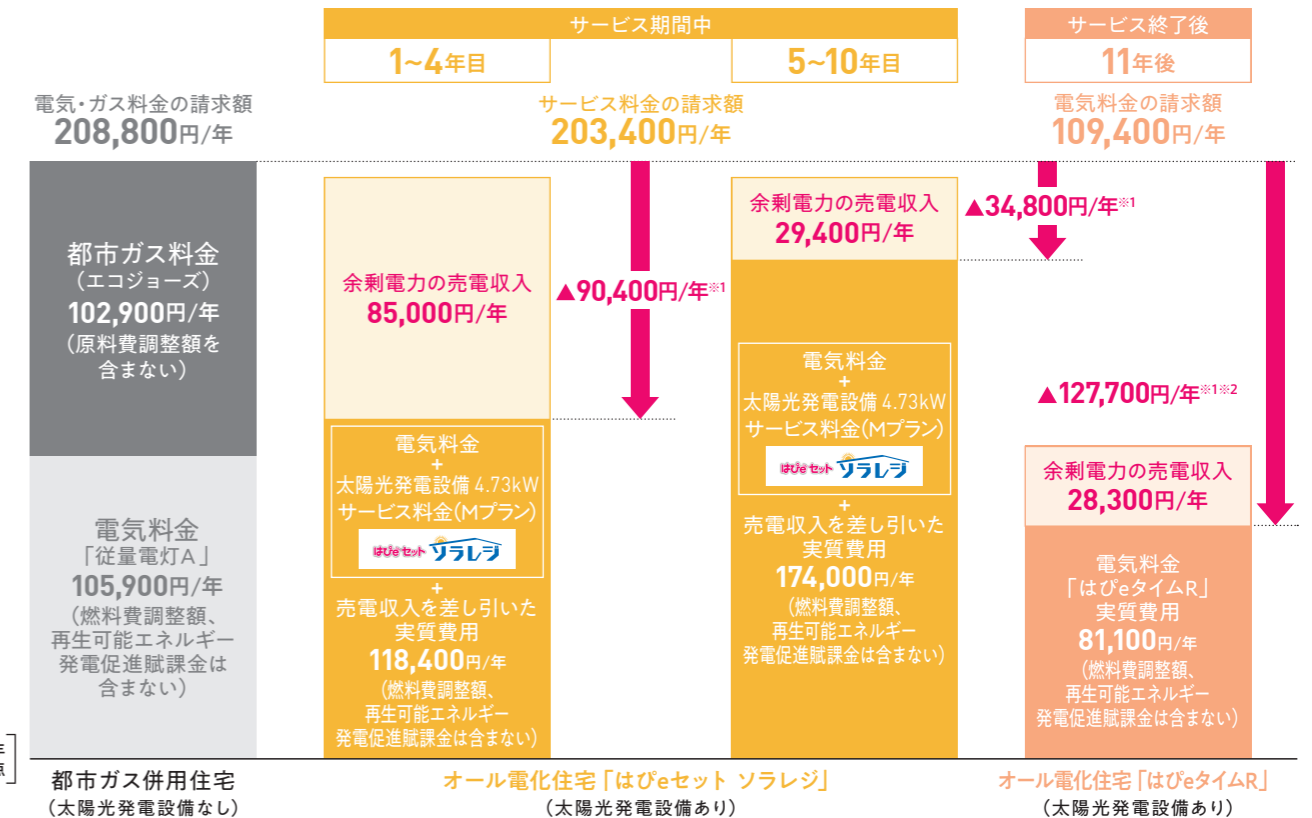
サービス期間中

1~4年目

5~10年目

サービス終了後

11年後

電気・ガス料金の請求額
208,800円/年

サービス料金の請求額
203,400円/年

電気料金の請求額
109,400円/年

都市ガス料金
（エコジョーズ）
102,900円/年
（原料費調整額を含まない）

電気料金
「従量電灯A」
105,900円/年
（燃料費調整額、再生可能エネルギー発電促進賦課金は含まない）

余剰電力の売電収入
85,000円/年

▲90,400円/年※1

電気料金
+
太陽光発電設備 4.73kW
サービス料金（Mプラン）
はぴeセット ソラレジ
+
売電収入を差し引いた実質費用
118,400円/年
（燃料費調整額、再生可能エネルギー発電促進賦課金は含まない）

余剰電力の売電収入
29,400円/年

電気料金
+
太陽光発電設備 4.73kW
サービス料金（Mプラン）
はぴeセット ソラレジ
+
売電収入を差し引いた実質費用
174,000円/年
（燃料費調整額、再生可能エネルギー発電促進賦課金は含まない）

▲34,800円/年※1

▲127,700円/年※1※2

余剰電力の売電収入
28,300円/年

電気料金
「はぴeタイムR」
実質費用
81,100円/年
（燃料費調整額、再生可能エネルギー発電促進賦課金は含まない）

都市ガス併用住宅
（太陽光発電設備なし）

オール電化住宅「はぴeセット ソラレジ」
（太陽光発電設備あり）

オール電化住宅「はぴeタイムR」
（太陽光発電設備あり）